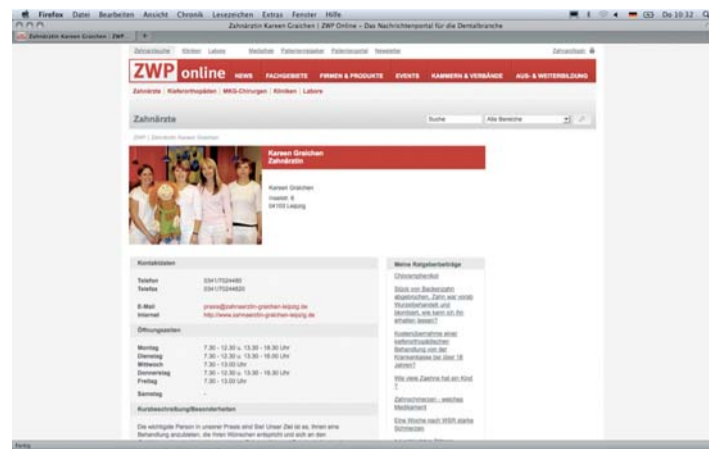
Firefox Datei Bearbeiten Ansicht Chronik Lesezeichen Extras Fenster Hilfe

Do 10:32

Zahnärztin Kareen Graichen | ZWP Online – Das Nachrichtenportal für die Dentalbranche

Zahnärztin Kareen Graichen | ZWP

Zahnarztsuche Kliniken Labore Mediathek Patientenratgeber Patientenportal Newsletter Zahnarztlogin

ZWP online NEWS FACHGEBIETE FIRMEN & PRODUKTE EVENTS KAMMERN & VERBÄNDE AUS- & WEITERBILDUNG

Zahnärzte | Kieferorthopäden | MKG-Chirurgen | Kliniken | Labore

Zahnärzte

Suche Alle Bereiche

ZWP | Zahnärzte Kareen Graichen

Kareen Graichen
Zahnärztin

Kareen Graichen
Inselstr. 6
04103 Leipzig

Kontaktdaten

| | |
|---|---|
| Telefon | 0341/7024480 |
| Telefax | 0341/7024820 |
| E-Mail | praxis@zahnaerztin-graichen-leipzig.de |
| Internet | http://www.zahnaerztin-graichen-leipzig.de |

Öffnungszeiten

| | |
|---|---|
| Montag | 7.30 - 12.30 u. 13.30 - 18.30 Uhr |
| Dienstag | 7.30 - 12.30 u. 13.30 - 18.00 Uhr |
| Mittwoch | 7.30 - 13.00 Uhr |
| Donnerstag | 7.30 - 12.30 u. 13.30 - 18.30 Uhr |
| Freitag | 7.30 - 13.00 Uhr |
| Samstag | - |

Kurzbeschreibung/Besonderheiten

Die wichtigste Person in unserer Praxis sind Sie! Unser Ziel ist es, Ihnen eine Behandlung anzubieten, die Ihren Wünschen entspricht und sich an den

Meine Ratgeberbeiträge

Chlorophenikol

Stück von Backenzahn abgebrochen, Zahn war vorab Wurzelbehandelt und blombiert, wie kann ich ihn erhalten lassen?

Kostenübernahme einer kieferorthopädischen Behandlung von der Krankenkasse bei über 18 Jahren?

Wie viele Zaehne hat ein Kind ?

Zahnschmerzen - welches Medikament

Eine Woche nach WSR starke Schmerzen

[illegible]

Fertig